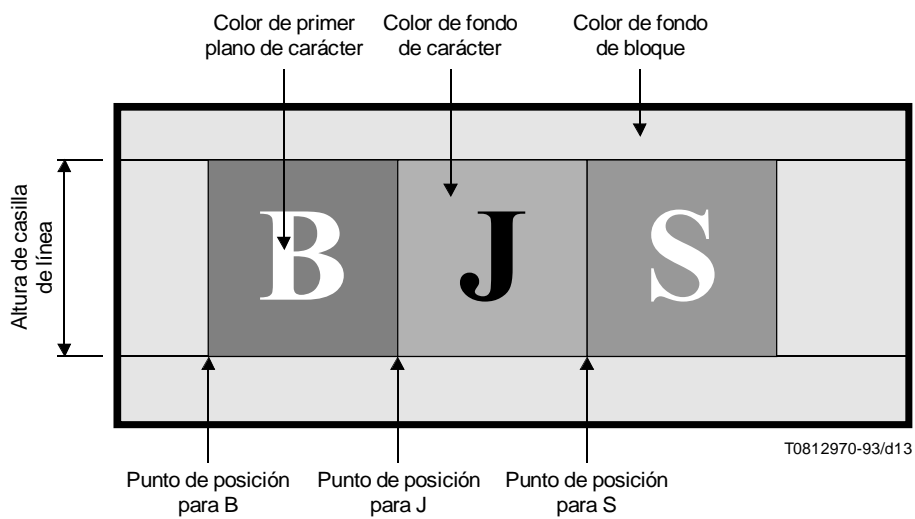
Color de primer plano de carácter

Color de fondo de carácter

Color de fondo de bloque

Altura de casilla de línea

B

J

S

T0812970-93/d13

Punto de posición para B

Punto de posición para J

Punto de posición para S